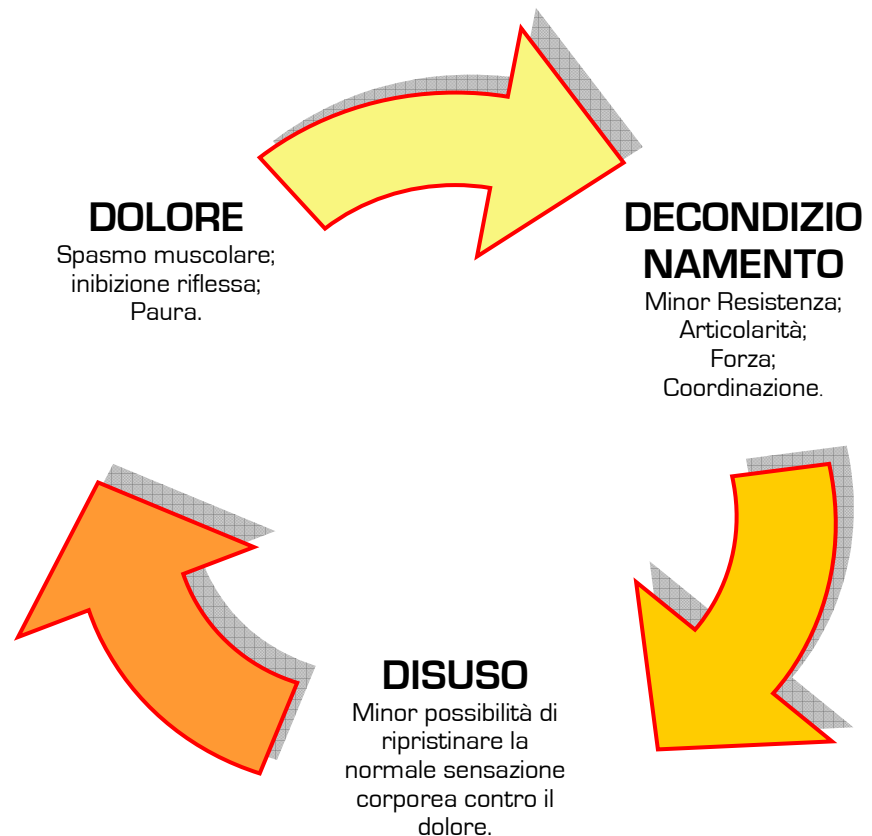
DOLORE
Spasmo muscolare; inibizione riflessa; Paura.

DECONDIZIO NAMENTO
Minor Resistenza; Articolarità; Forza; Coordinazione.

DISUSO
Minor possibilità di ripristinare la normale sensazione corporea contro il dolore.